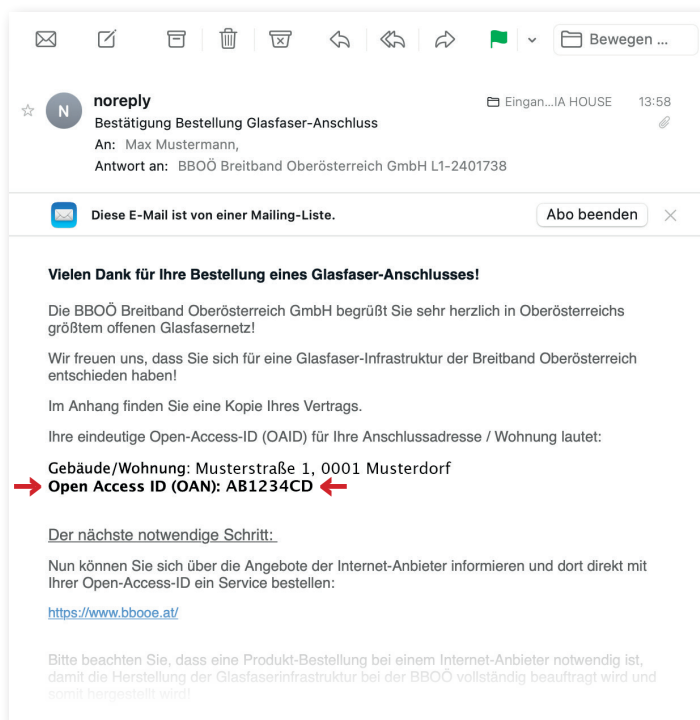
Bewegen ...

N noreply
Bestätigung Bestellung Glasfaser-Anschluss
An: Max Mustermann,
Antwort an: BBOÖ Breitband Oberösterreich GmbH L1-2401738

Eingan...IA HOUSE 13:58

Diese E-Mail ist von einer Mailing-Liste.

Abo beenden

Vielen Dank für Ihre Bestellung eines Glasfaser-Anschlusses!

Die BBOÖ Breitband Oberösterreich GmbH begrüßt Sie sehr herzlich in Oberösterreichs größtem offenen Glasfasernetz!

Wir freuen uns, dass Sie sich für eine Glasfaser-Infrastruktur der Breitband Oberösterreich entschieden haben!

Im Anhang finden Sie eine Kopie Ihres Vertrags.

Ihre eindeutige Open-Access-ID (OAID) für Ihre Anschlussadresse / Wohnung lautet:

Gebäude/Wohnung: Musterstraße 1, 0001 Musterdorf
Open Access ID (OAN): AB1234CD

Der nächste notwendige Schritt:

Nun können Sie sich über die Angebote der Internet-Anbieter informieren und dort direkt mit Ihrer Open-Access-ID ein Service bestellen:

https://www.bbooe.at/

Bitte beachten Sie, dass eine Produkt-Bestellung bei einem Internet-Anbieter notwendig ist, damit die Herstellung der Glasfaserinfrastruktur bei der BBOÖ vollständig beauftragt wird und somit hergestellt wird!